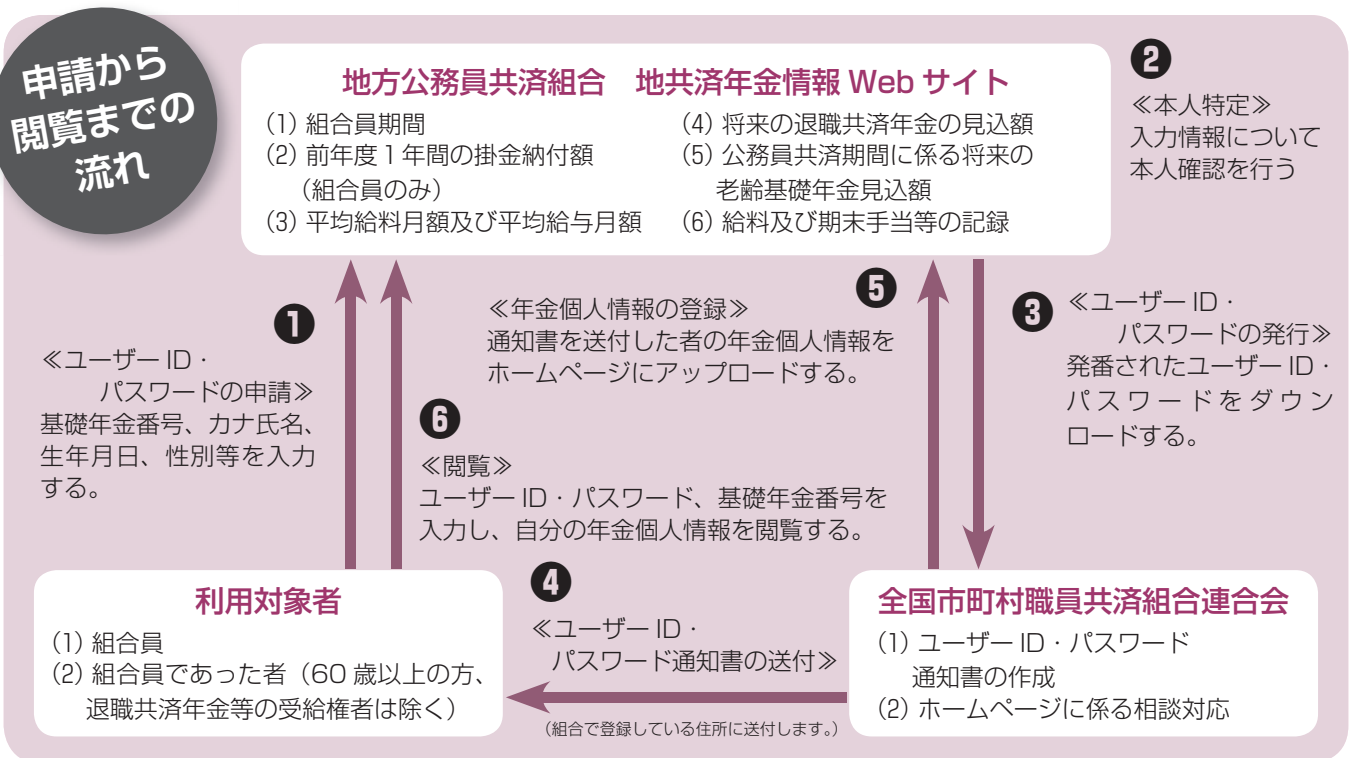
申請から閲覧までの流れ

地方公務員共済組合　地共済年金情報 Web サイト

(1) 組合員期間
(2) 前年度 1 年間の掛金納付額（組合員のみ）
(3) 平均給料月額及び平均給与月額

(4) 将来の退職共済年金の見込額
(5) 公務員共済期間に係る将来の老齢基礎年金見込額
(6) 給料及び期末手当等の記録

❷
≪本人特定≫
入力情報について本人確認を行う

❶
≪ユーザー ID・パスワードの申請≫
基礎年金番号、カナ氏名、生年月日、性別等を入力する。

≪年金個人情報の登録≫
通知書を送付した者の年金個人情報をホームページにアップロードする。

❺

❸
≪ユーザー ID・パスワードの発行≫
発番されたユーザー ID・パスワードをダウンロードする。

❻
≪閲覧≫
ユーザー ID・パスワード、基礎年金番号を入力し、自分の年金個人情報を閲覧する。

利用対象者
(1) 組合員
(2) 組合員であった者（60 歳以上の方、退職共済年金等の受給権者は除く）

❹
≪ユーザー ID・パスワード通知書の送付≫
（組合で登録している住所に送付します。）

全国市町村職員共済組合連合会
(1) ユーザー ID・パスワード通知書の作成
(2) ホームページに係る相談対応